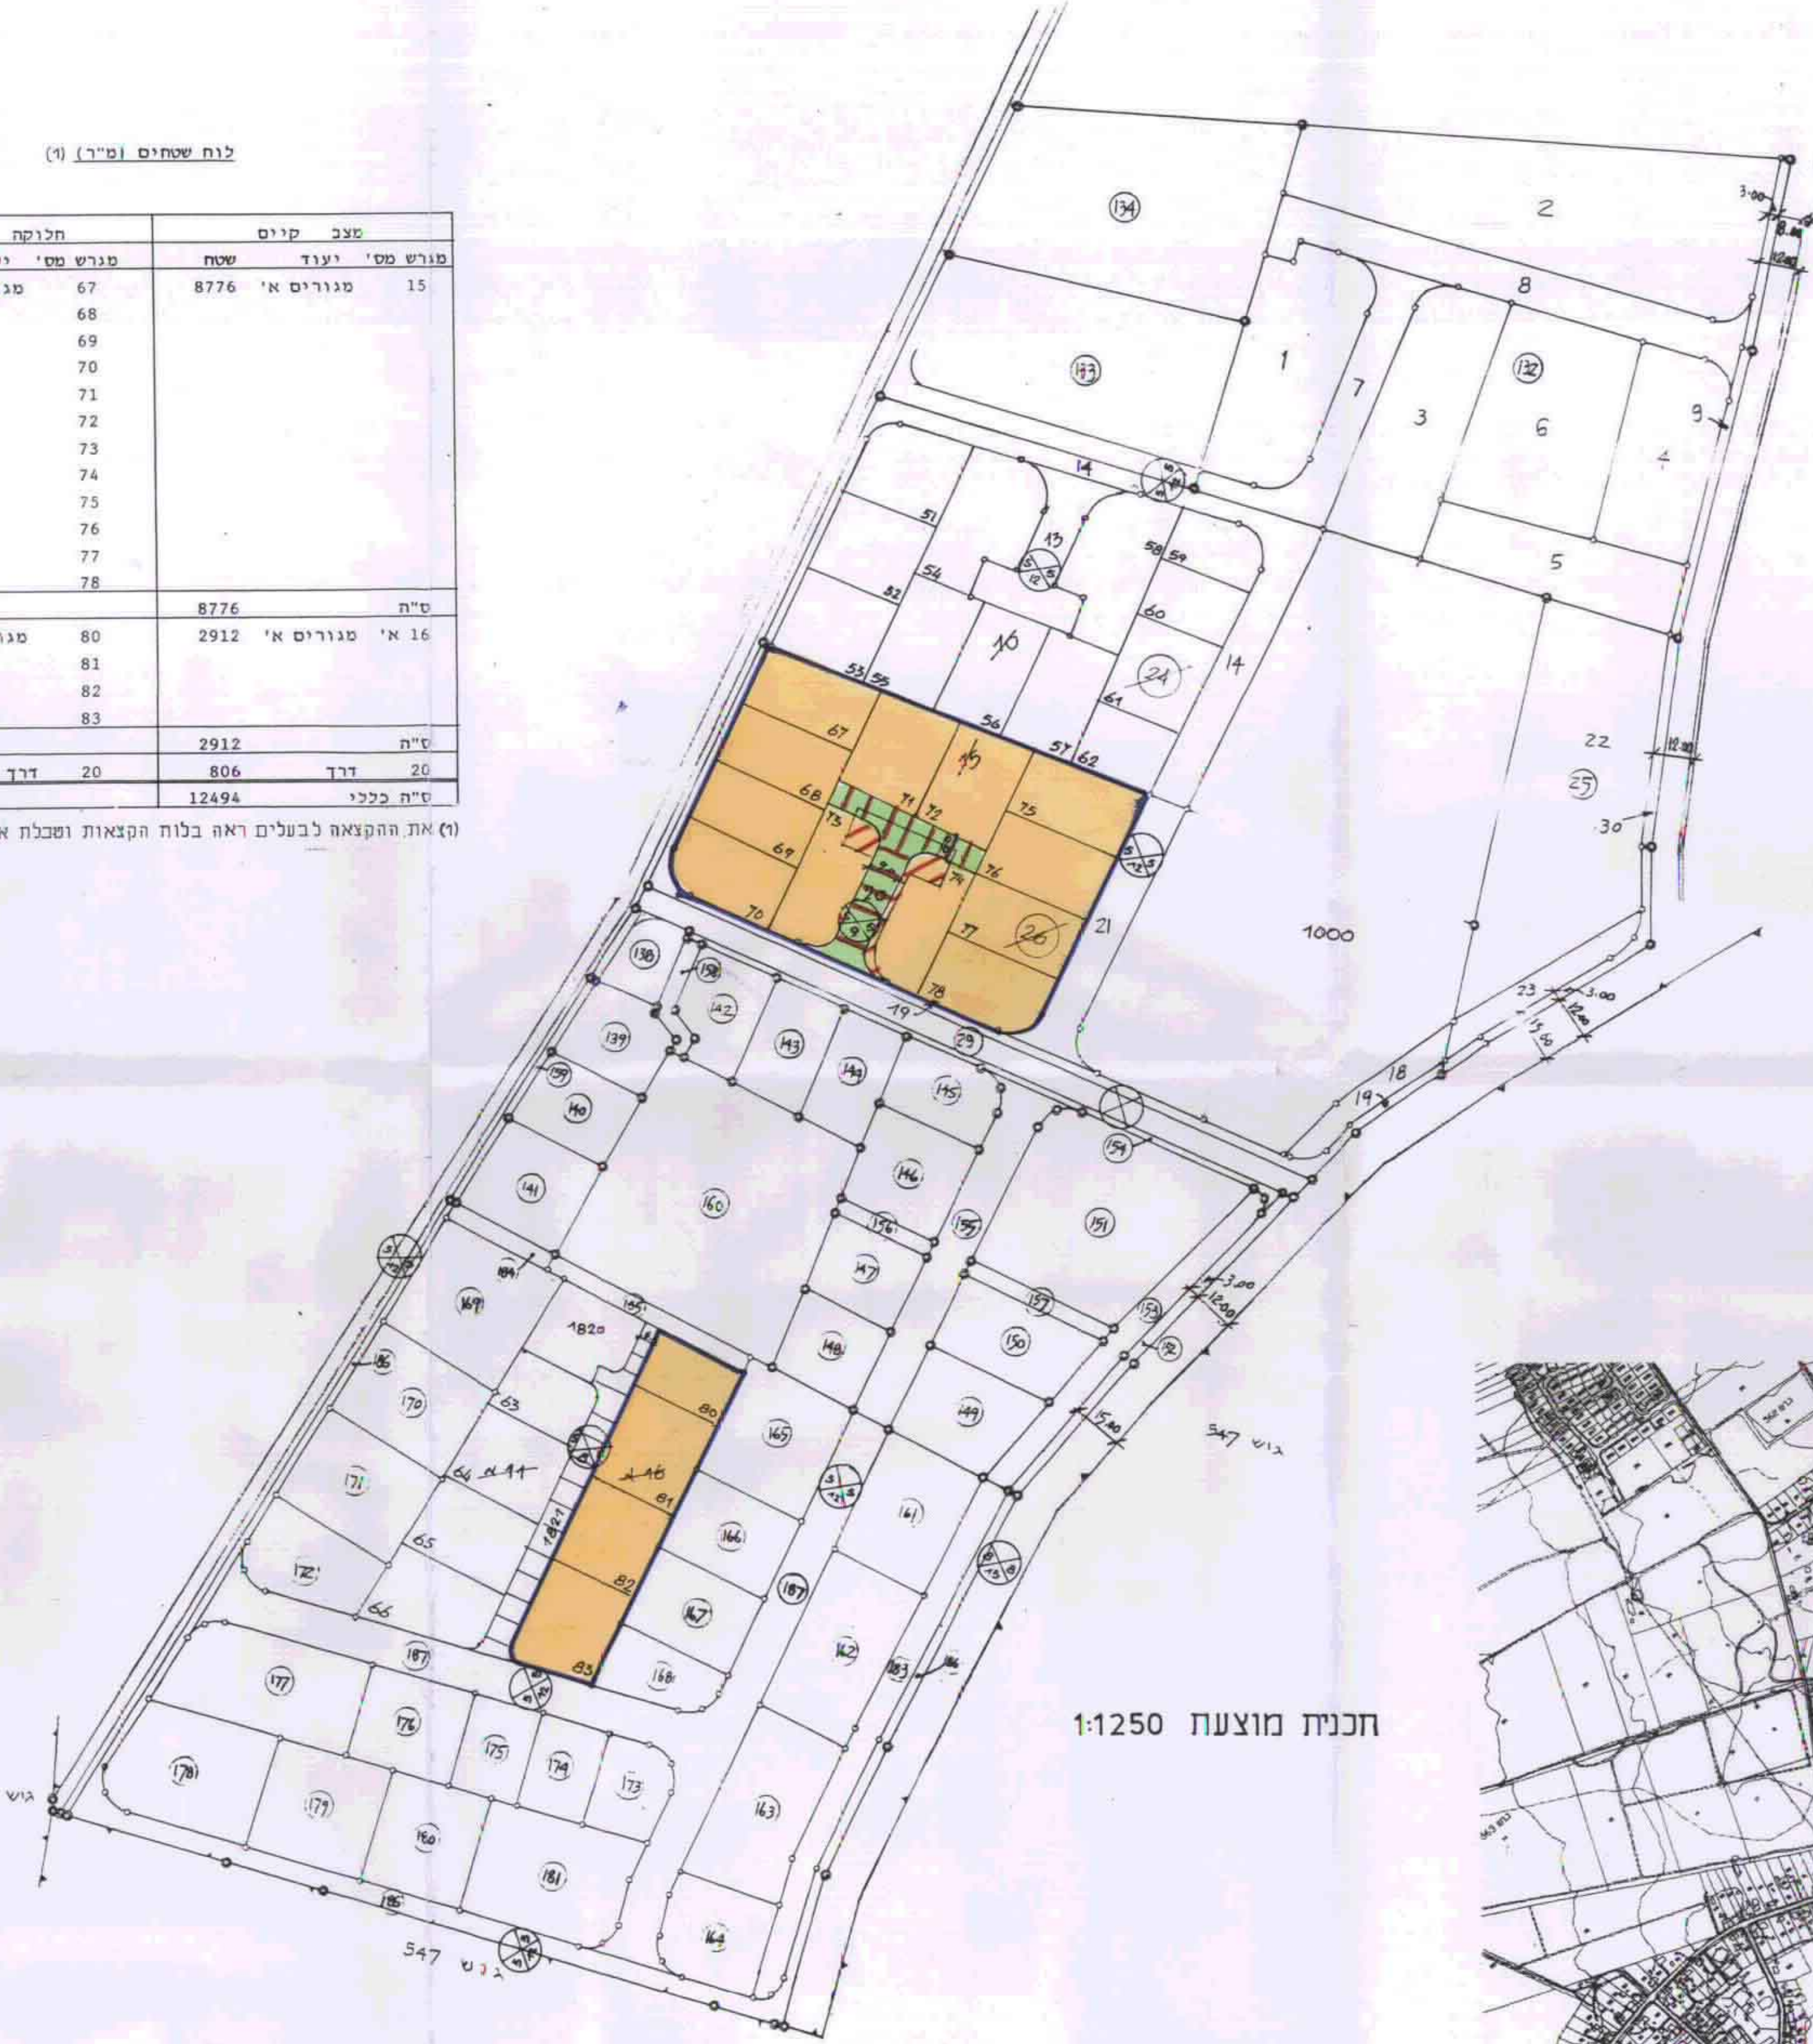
לוח שטחים (מ"ר) (1)

| מצב קיים | | | חלוקה | |
|---|---|---|---|---|
| מגרש מס' | יעוד | שטח | מגרש מס' | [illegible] |
| 15 | מגורים א' | 8776 | 67 | מג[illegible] |
| | | | 68 | |
| | | | 69 | |
| | | | 70 | |
| | | | 71 | |
| | | | 72 | |
| | | | 73 | |
| | | | 74 | |
| | | | 75 | |
| | | | 76 | |
| | | | 77 | |
| | | | 78 | |
| ס"ה | | 8776 | | |
| 16 א' | מגורים א' | 2912 | 80 | מג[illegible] |
| | | | 81 | |
| | | | 82 | |
| | | | 83 | |
| ס"ה | | 2912 | | |
| 20 | דרך | 806 | 20 | דרך |
| ס"ה כללי | | 12494 | | |

(1) את ההקצאה לבעלים ראה בלות הקצאות ושבלת א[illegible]

134 2 3.00 8.00 12.00 8 133 1 7 132 3 6 9 4 14 51 13 58 59 5 54 52 60 16 53 55 24 61 14 56 57 62 67 17 22 25 68 71 72 73 75 30 69 74 76 70 77 26 21 1000 138 158 142 19 78 23 3.00 12.00 15.00 139 143 29 144 145 18 19 159 140 154 146 141 160 156 155 151 147 3.00 12.00 184 169 153 157 185 1820 150 152 186 148 170 80 63 165 149 15.00 547 גוש 171 64 17 16 81 161 1827 166 65 172 82 187 167 66 187 162 183 186 83 168 177 176 175 174 173 178 179 180 163 181 186 164 547 גוש גוש

תכנית מוצעת 1:1250